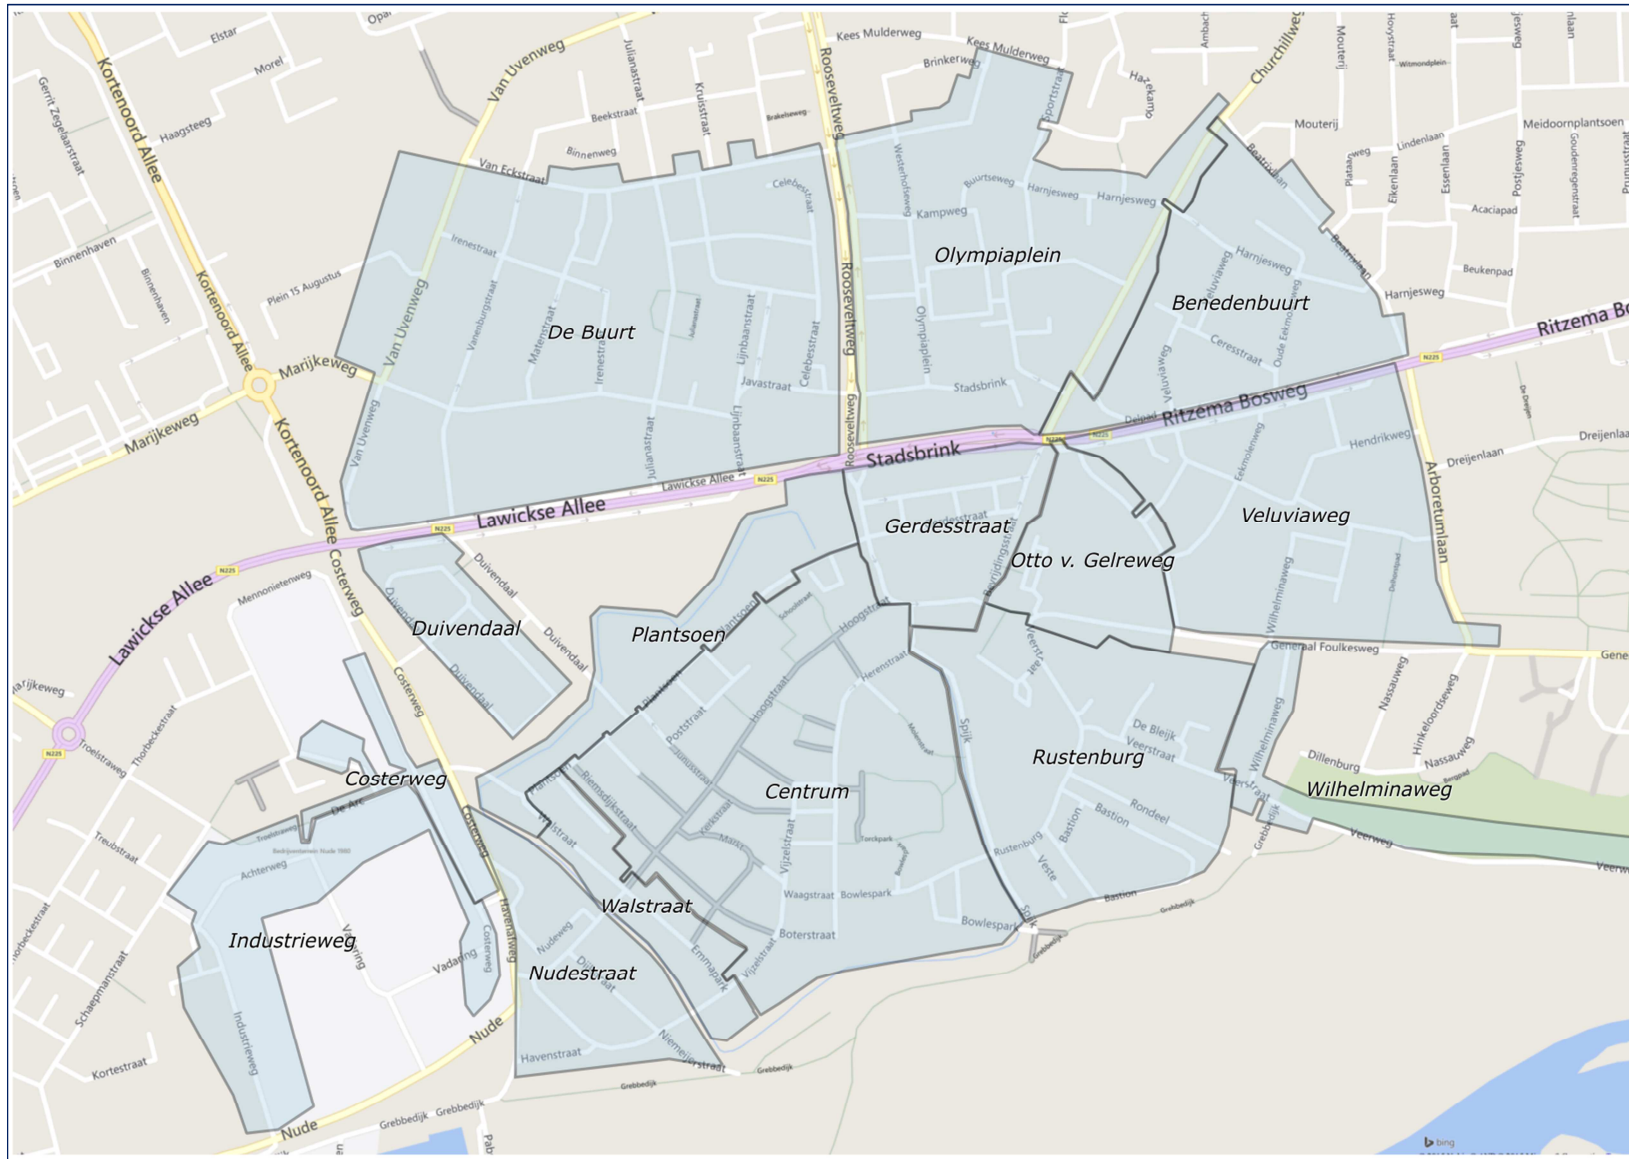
Olympiaplein
Benedenbuurt
De Buurt
Ritzema Bosweg
Stadsbrink
Lawickse Allee
Gerdesstraat
Veluviaweg
Otto v. Gelreweg
Duivendaal
Plantsoen
Costerweg
Centrum
Rustenburg
Wilhelminaweg
Walstraat
Industrieweg
Nudestraat
Kortenoord Allee
Marijkeweg
Van Uvenweg
Rooseveltweg
Churchillweg
Kees Mulderweg
Arboretumlaan
Generaal Foulkesweg
Costerweg
Nude
Grebbedijk
Havenstraat
Niemeijerstraat
Hoogstraat
Achterweg
Kortestraat
Schaepmanstraat
Harnjesweg
Dreijenlaan
Bastion
Rondeel
Vijzelstraat
Boterstraat
Bowlespark
Waagstraat
Mennonietenweg
Binnenhaven
Plein 15 Augustus
Haagsteeg
Morel
Elstar
Beekstraat
Binnenweg
Van Eckstraat
Irenestraat
Javastraat
Lijnbaanstraat
Julianastraat
Celebesstraat
Kampweg
Stadsbrink
Mouterij
Beatrixlaan
Acaciapad
Beukenpad
Meidoornplantsoen
Hendrikweg
Spijk
bing